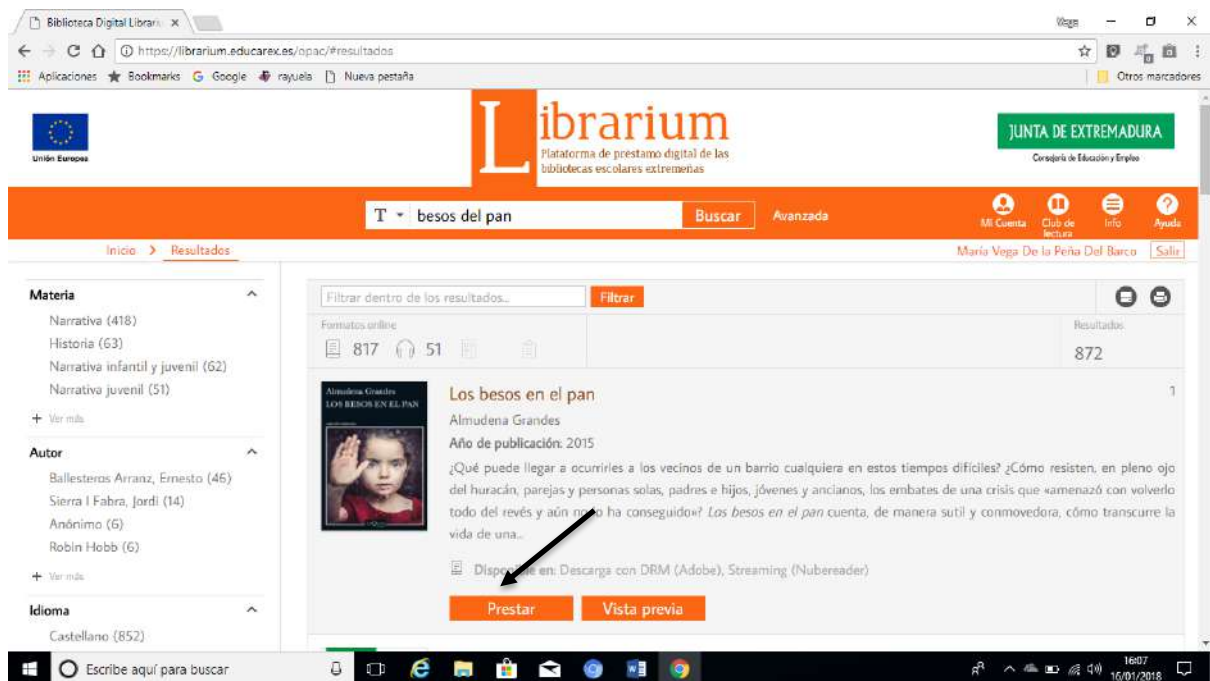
Biblioteca Digital Librari ×

Vega

https://librarium.educarex.es/opac/#resultados

Aplicaciones Bookmarks Google rayuela Nueva pestaña

Otros marcadores

Unión Europea

Librarium
Plataforma de prestamo digital de las bibliotecas escolares extremeñas

JUNTA DE EXTREMADURA
Consejería de Educación y Empleo

T besos del pan Buscar Avanzada

Mi Cuenta Club de lectura Info Ayuda

Inicio > Resultados

María Vega De la Peña Del Barco Salir

Materia
Narrativa (418)
Historia (63)
Narrativa infantil y juvenil (62)
Narrativa juvenil (51)
+ Ver más

Autor
Ballesteros Arranz, Ernesto (46)
Sierra I Fabra, Jordi (14)
Anónimo (6)
Robin Hobb (6)
+ Ver más

Idioma
Castellano (852)

Filtrar dentro de los resultados... Filtrar

Formatos online
817 51

Resultados
872

Almudena Grandes
LOS BESOS EN EL PAN

Los besos en el pan
1
Almudena Grandes
Año de publicación: 2015
¿Qué puede llegar a ocurrirles a los vecinos de un barrio cualquiera en estos tiempos difíciles? ¿Cómo resisten, en pleno ojo del huracán, parejas y personas solas, padres e hijos, jóvenes y ancianos, los embates de una crisis que «amenazó con volverlo todo del revés y aún no lo ha conseguido»? Los besos en el pan cuenta, de manera sutil y conmovedora, cómo transcurre la vida de una...

Disponible en: Descarga con DRM (Adobe), Streaming (Nubereader)

Prestar Vista previa

Escribe aquí para buscar

16:07
16/01/2018